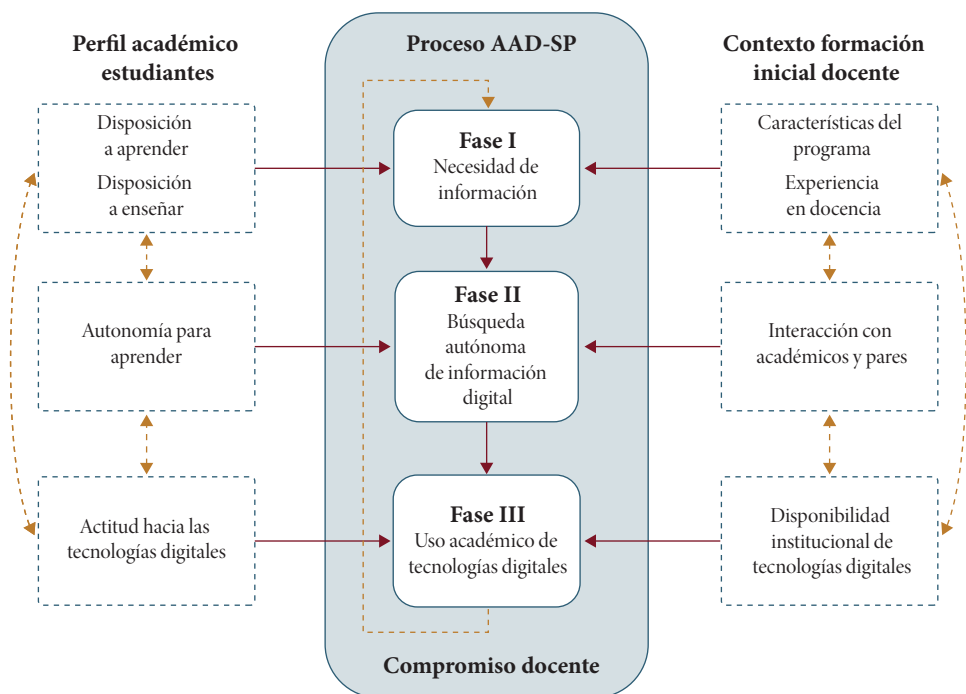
Perfil académico estudiantes

Disposición a aprender

Disposición a enseñar

Autonomía para aprender

Actitud hacia las tecnologías digitales

Proceso AAD-SP

Fase I
Necesidad de información

Fase II
Búsqueda autónoma de información digital

Fase III
Uso académico de tecnologías digitales

Compromiso docente

Contexto formación inicial docente

Características del programa

Experiencia en docencia

Interacción con académicos y pares

Disponibilidad institucional de tecnologías digitales